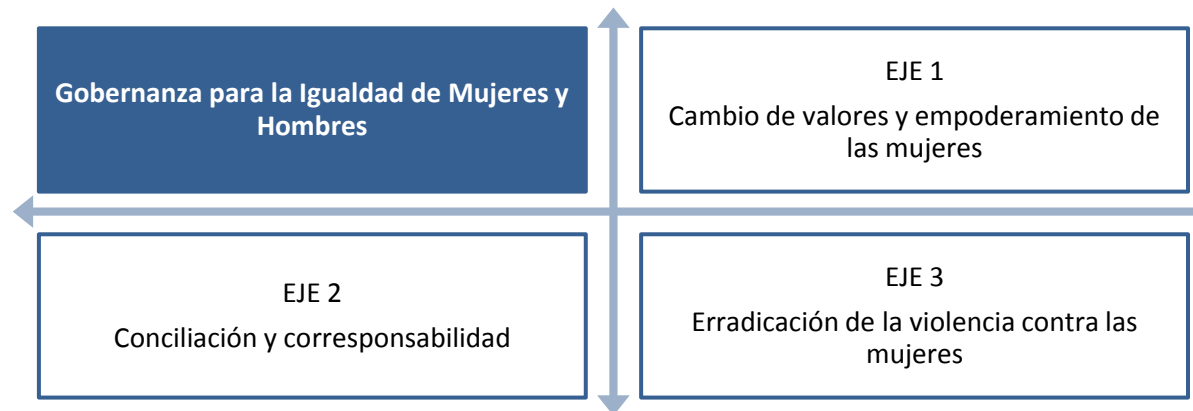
Gobernanza para la Igualdad de Mujeres y Hombres

EJE 1

Cambio de valores y empoderamiento de las mujeres

EJE 2

Conciliación y corresponsabilidad

EJE 3

Erradicación de la violencia contra las mujeres